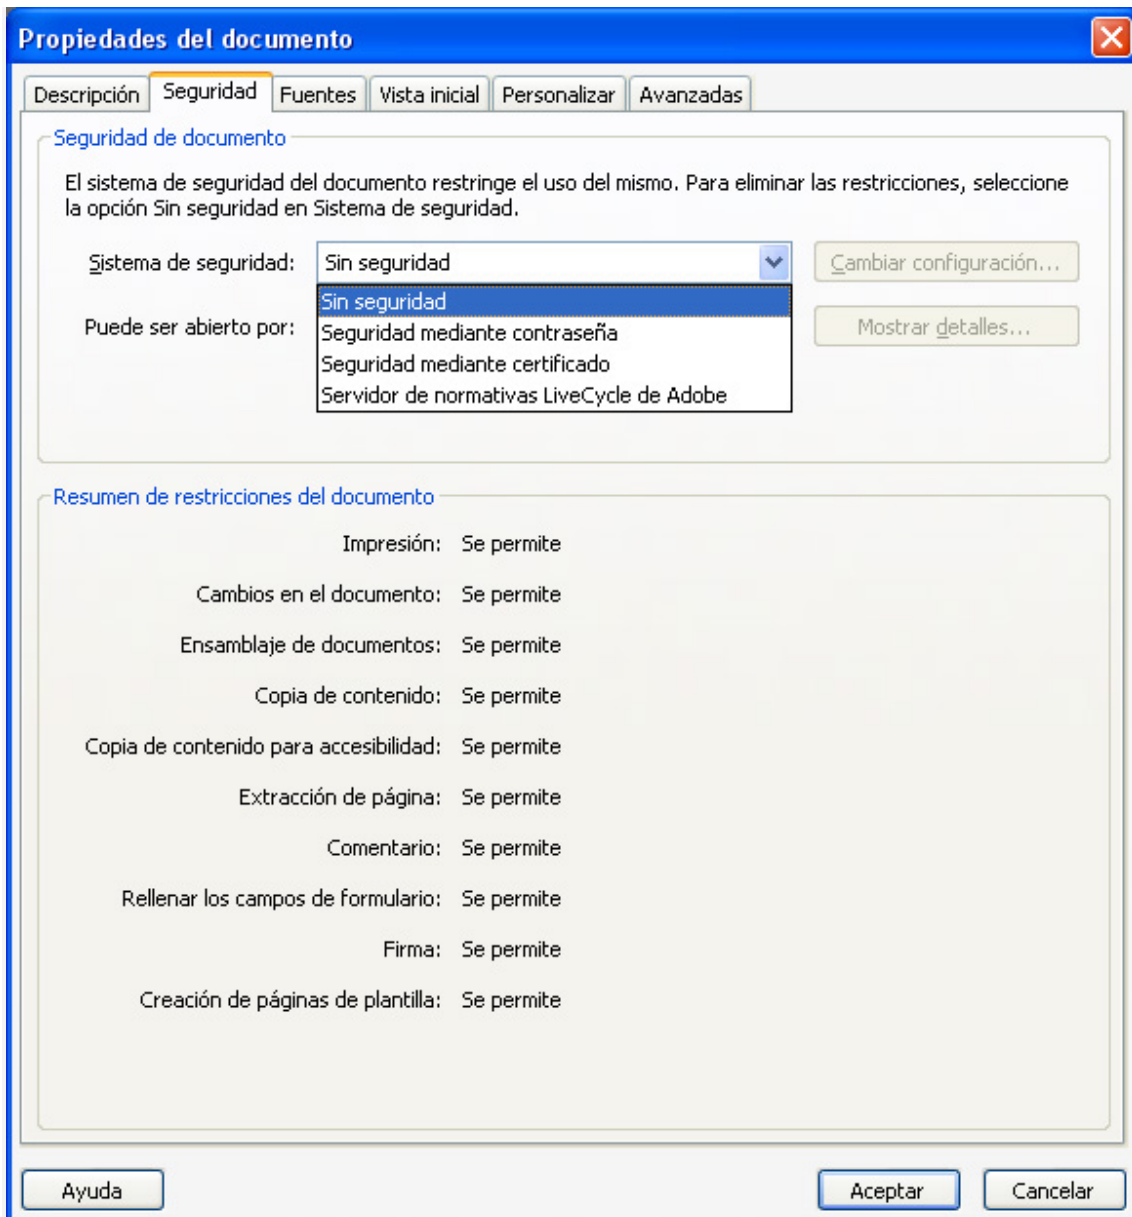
Propiedades del documento

Descripción | Seguridad | Fuentes | Vista inicial | Personalizar | Avanzadas

Seguridad de documento

El sistema de seguridad del documento restringe el uso del mismo. Para eliminar las restricciones, seleccione la opción Sin seguridad en Sistema de seguridad.

Sistema de seguridad: Sin seguridad

Cambiar configuración...

Sin seguridad
Seguridad mediante contraseña
Seguridad mediante certificado
Servidor de normativas LiveCycle de Adobe

Puede ser abierto por:

Mostrar detalles...

Resumen de restricciones del documento

Impresión: Se permite

Cambios en el documento: Se permite

Ensamblaje de documentos: Se permite

Copia de contenido: Se permite

Copia de contenido para accesibilidad: Se permite

Extracción de página: Se permite

Comentario: Se permite

Rellenar los campos de formulario: Se permite

Firma: Se permite

Creación de páginas de plantilla: Se permite

Ayuda

Aceptar

Cancelar